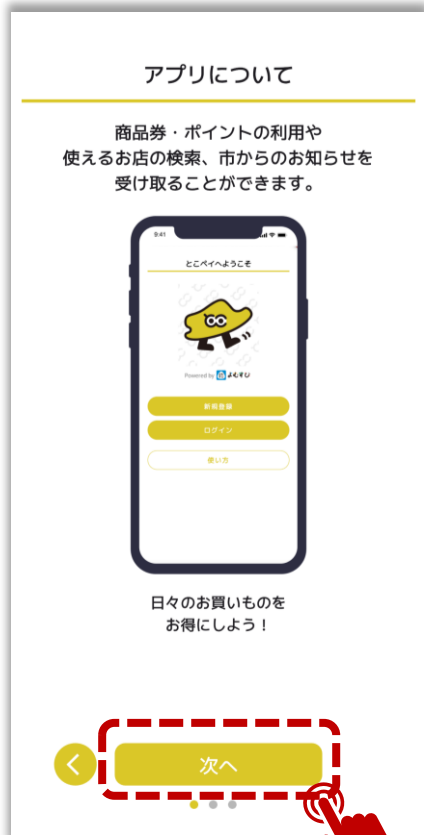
アプリについて

商品券・ポイントの利用や
使えるお店の検索、市からのお知らせを
受け取ることができます。

9:41

とこペイへようこそ

Powered by よむすび

新規登録

ログイン

使い方

日々のお買いものを
お得にしよう！

次へ